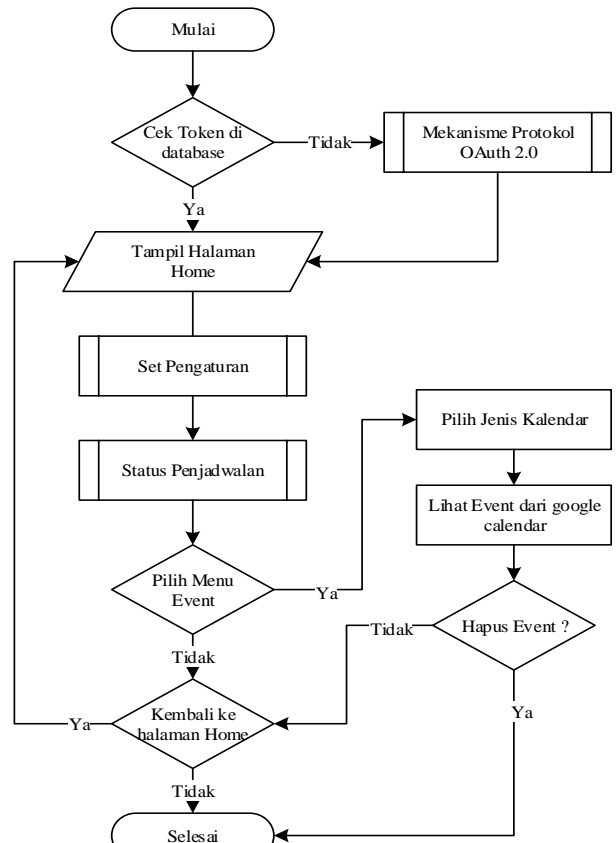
Mulai

Cek Token di database

Tidak

Mekanisme Protokol OAuth 2.0

Ya

Tampil Halaman Home

Set Pengaturan

Status Penjadwalan

Pilih Jenis Kalendar

Lihat Event dari google calendar

Pilih Menu Event

Ya

Tidak

Hapus Event ?

Tidak

Ya

Kembali ke halaman Home

Ya

Tidak

Selesai